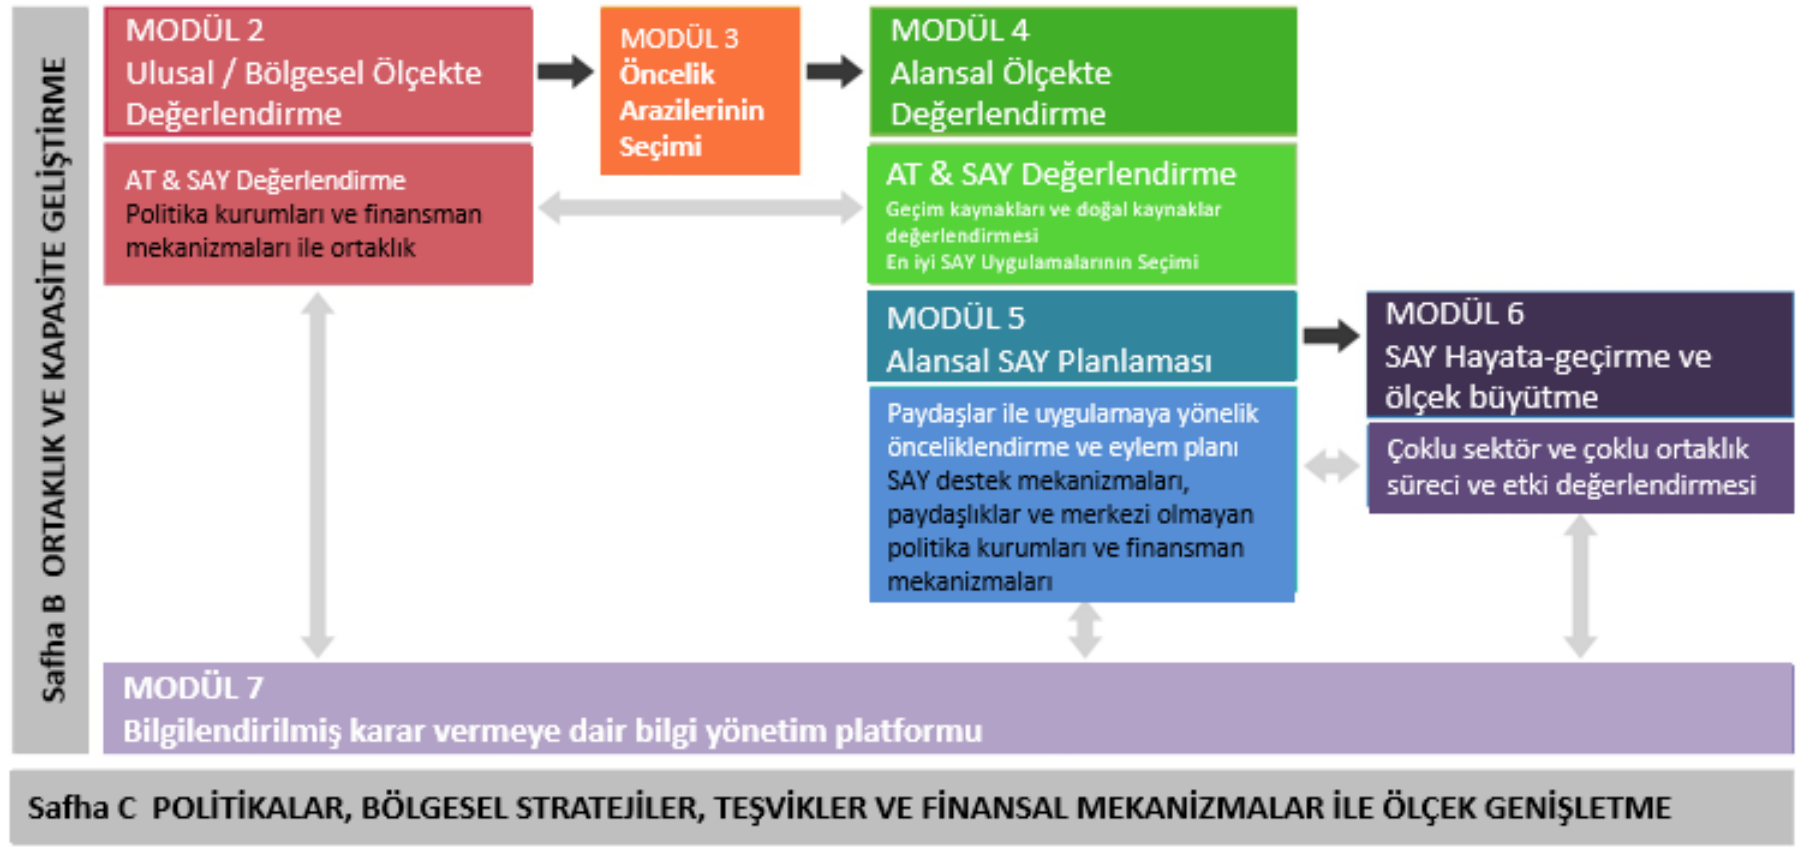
Safha B ORTAKLIK VE KAPASİTE GELİŞTİRME

MODÜL 2
Ulusal / Bölgesel Ölçekte Değerlendirme

AT & SAY Değerlendirme
Politika kurumları ve finansman mekanizmaları ile ortaklık

MODÜL 3
Öncelik Arazilerinin Seçimi

MODÜL 4
Alansal Ölçekte Değerlendirme

AT & SAY Değerlendirme
Geçim kaynakları ve doğal kaynaklar değerlendirmesi
En iyi SAY Uygulamalarının Seçimi

MODÜL 5
Alansal SAY Planlaması

Paydaşlar ile uygulamaya yönelik önceliklendirme ve eylem planı
SAY destek mekanizmaları, paydaşlıklar ve merkezi olmayan politika kurumları ve finansman mekanizmaları

MODÜL 6
SAY Hayata-geçirme ve ölçek büyütme

Çoklu sektör ve çoklu ortaklık süreci ve etki değerlendirmesi

MODÜL 7
Bilgilendirilmiş karar vermeye dair bilgi yönetim platformu

Safha C POLİTİKALAR, BÖLGESEL STRATEJİLER, TEŞVİKLER VE FİNANSAL MEKANİZMALAR İLE ÖLÇEK GENİŞLETME